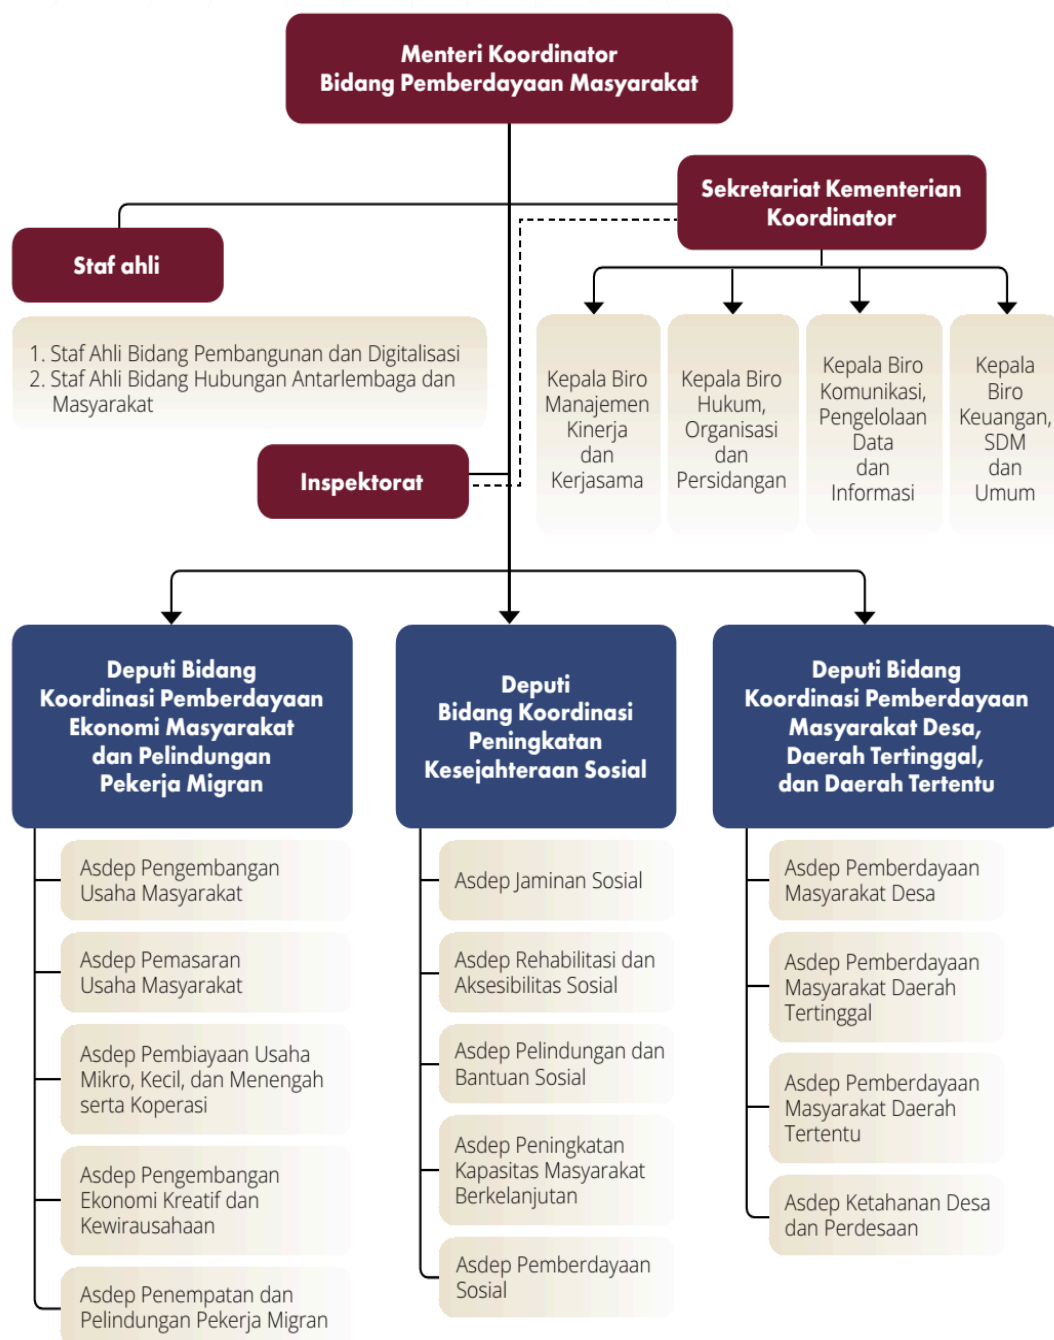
Menteri Koordinator
Bidang Pemberdayaan Masyarakat

Sekretariat Kementerian Koordinator

Staf ahli

1. Staf Ahli Bidang Pembangunan dan Digitalisasi
2. Staf Ahli Bidang Hubungan Antarlembaga dan Masyarakat

Kepala Biro Manajemen Kinerja dan Kerjasama

Kepala Biro Hukum, Organisasi dan Persidangan

Kepala Biro Komunikasi, Pengelolaan Data dan Informasi

Kepala Biro Keuangan, SDM dan Umum

Inspektorat

Deputi Bidang Koordinasi Pemberdayaan Ekonomi Masyarakat dan Pelindungan Pekerja Migran

Asdep Pengembangan Usaha Masyarakat

Asdep Pemasaran Usaha Masyarakat

Asdep Pembiayaan Usaha Mikro, Kecil, dan Menengah serta Koperasi

Asdep Pengembangan Ekonomi Kreatif dan Kewirausahaan

Asdep Penempatan dan Pelindungan Pekerja Migran

Deputi Bidang Koordinasi Peningkatan Kesejahteraan Sosial

Asdep Jaminan Sosial

Asdep Rehabilitasi dan Aksesibilitas Sosial

Asdep Pelindungan dan Bantuan Sosial

Asdep Peningkatan Kapasitas Masyarakat Berkelanjutan

Asdep Pemberdayaan Sosial

Deputi Bidang Koordinasi Pemberdayaan Masyarakat Desa, Daerah Tertinggal, dan Daerah Tertentu

Asdep Pemberdayaan Masyarakat Desa

Asdep Pemberdayaan Masyarakat Daerah Tertinggal

Asdep Pemberdayaan Masyarakat Daerah Tertentu

Asdep Ketahanan Desa dan Perdesaan